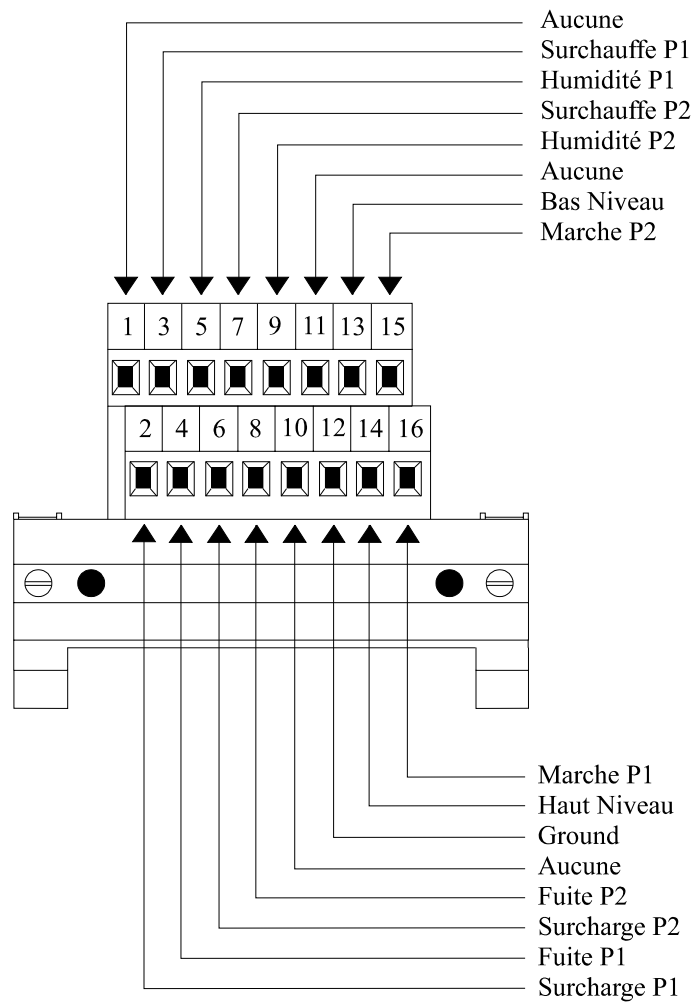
Aucune
Surchauffe P1
Humidité P1
Surchauffe P2
Humidité P2
Aucune
Bas Niveau
Marche P2

1 3 5 7 9 11 13 15

2 4 6 8 10 12 14 16

Marche P1
Haut Niveau
Ground
Aucune
Fuite P2
Surcharge P2
Fuite P1
Surcharge P1